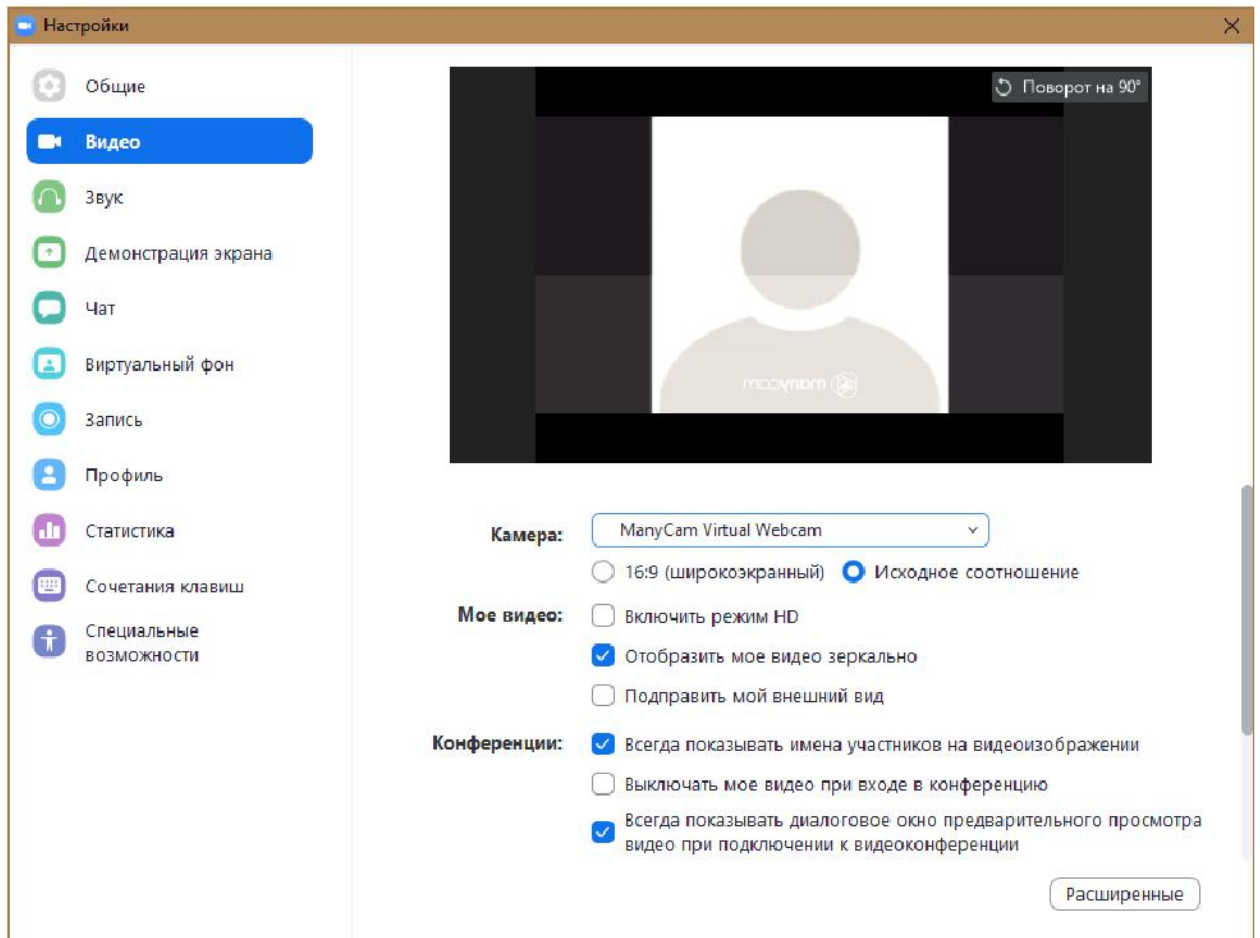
Настройки

Общие
Видео
Звук
Демонстрация экрана
Чат
Виртуальный фон
Запись
Профиль
Статистика
Сочетания клавиш
Специальные возможности

Поворот на 90°

manycam

Камера: ManyCam Virtual Webcam

16:9 (широкоэкранный) Исходное соотношение

Мое видео: Включить режим HD
Отобразить мое видео зеркально
Подправить мой внешний вид

Конференции: Всегда показывать имена участников на видеоизображении
Выключать мое видео при входе в конференцию
Всегда показывать диалоговое окно предварительного просмотра видео при подключении к видеоконференции

Расширенные